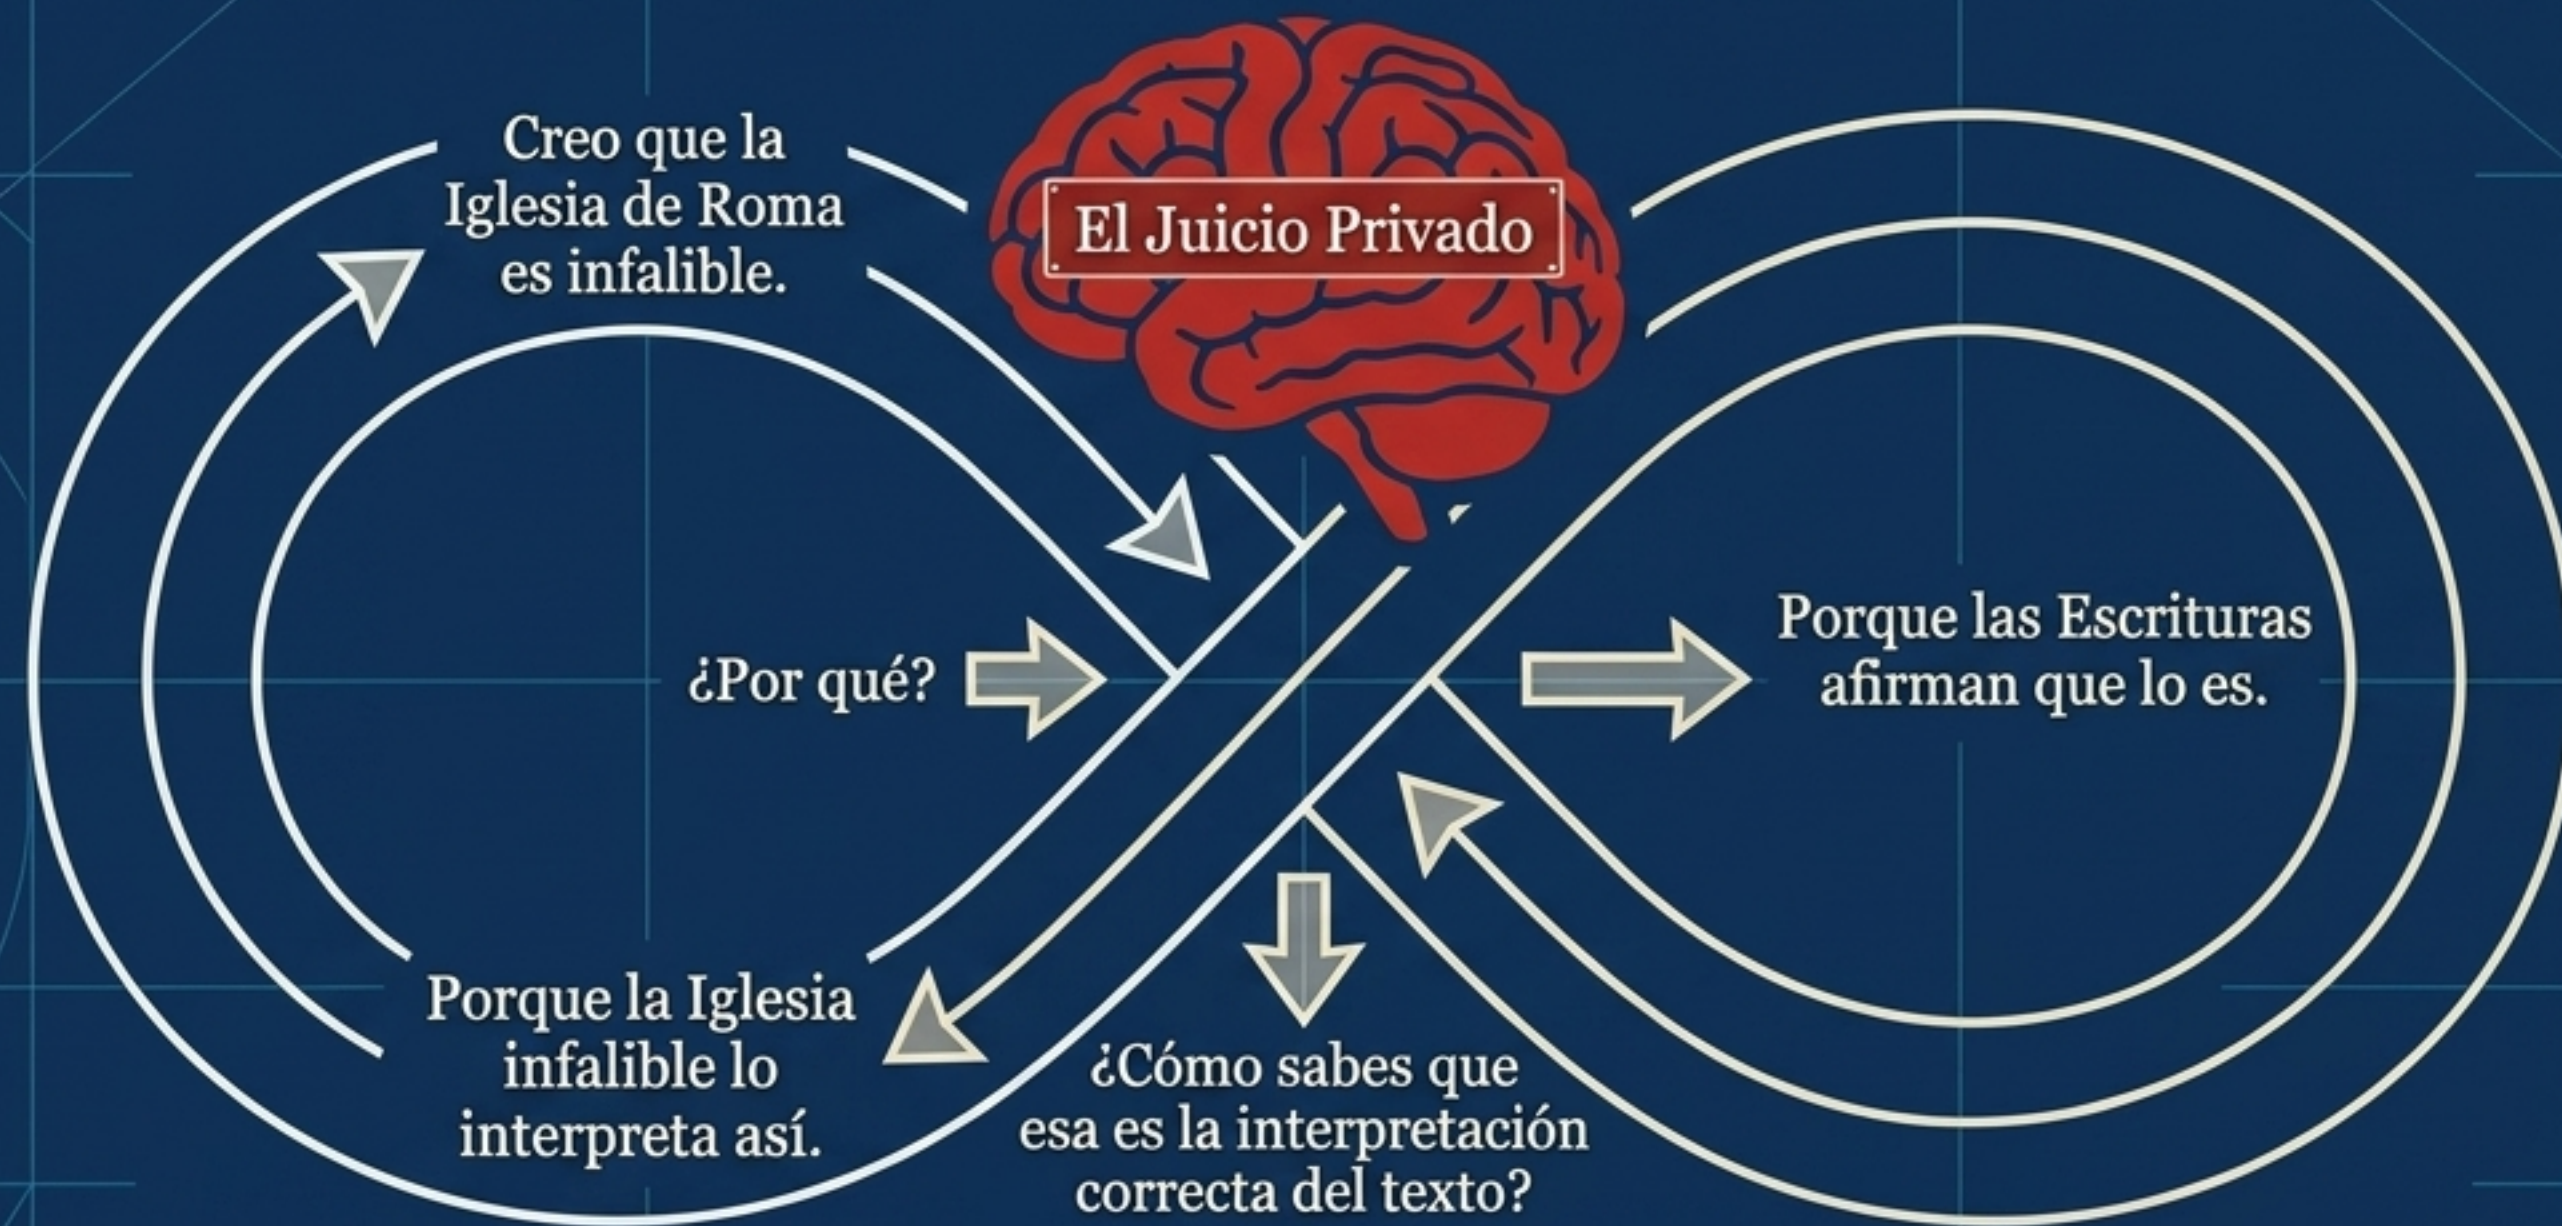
Creo que la Iglesia de Roma es infalible.

El Juicio Privado

¿Por qué?

Porque las Escrituras afirman que lo es.

Porque la Iglesia infalible lo interpreta así.

¿Cómo sabes que esa es la interpretación correcta del texto?